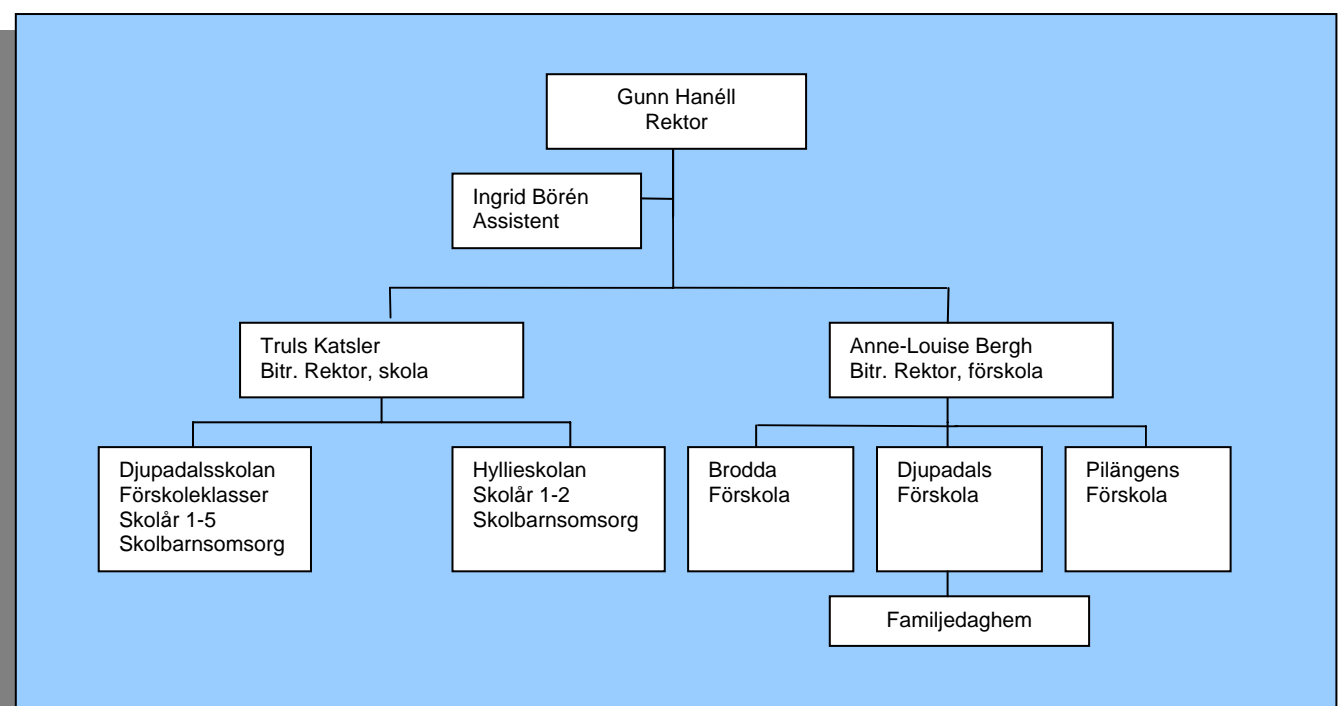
Gunn Hanéll
Rektor

Ingrid Börén
Assistent

Truls Katsler
Bitr. Rektor, skola

Anne-Louise Bergh
Bitr. Rektor, förskola

Djupadalsskolan
Förskoleklasser
Skolår 1-5
Skolbarnsomsorg

Hyllieskolan
Skolår 1-2
Skolbarnsomsorg

Brodda
Förskola

Djupadals
Förskola

Pilängens
Förskola

Familjedaghem